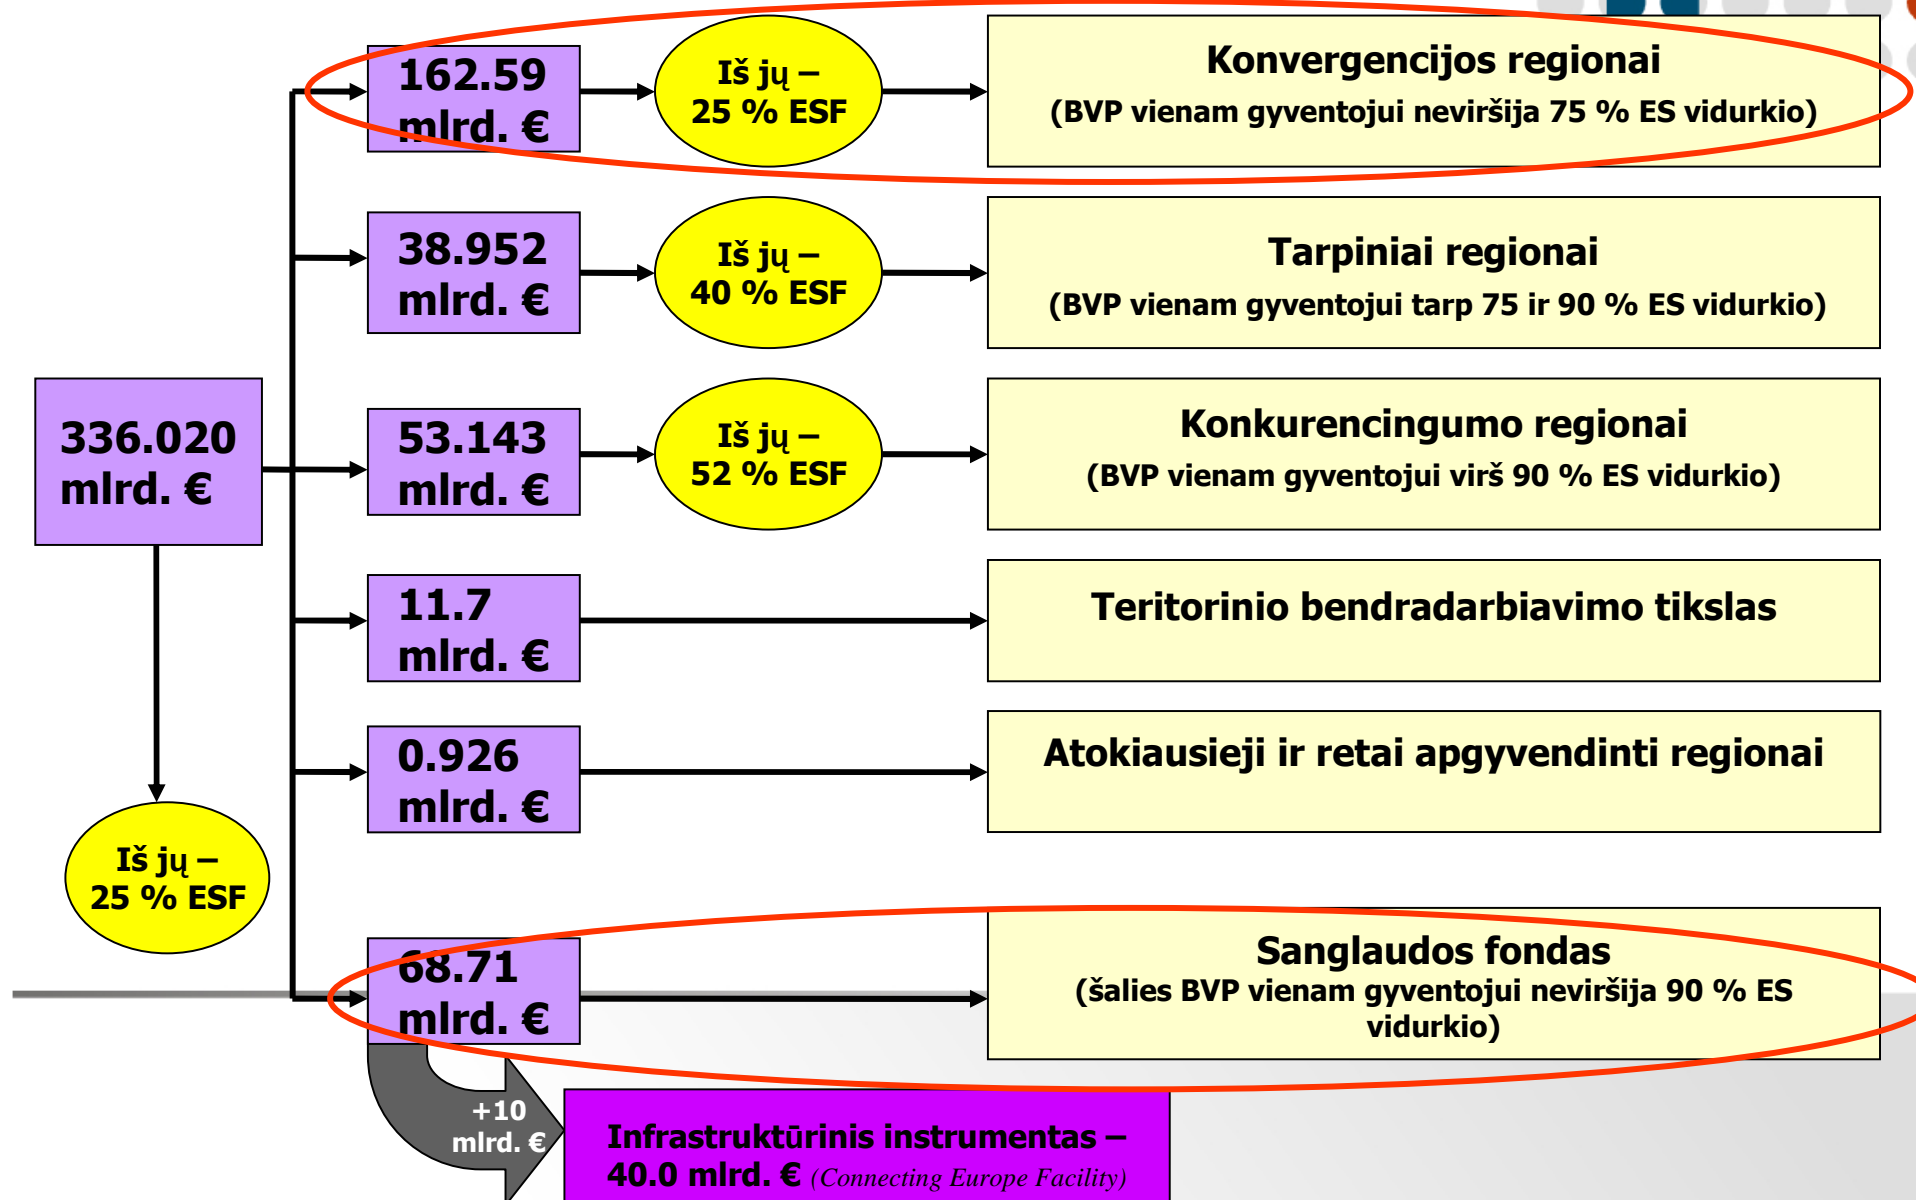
162.59 mlrd. €

Iš jų – 25 % ESF

Konvergencijos regionai
(BVP vienam gyventojui neviršija 75 % ES vidurkio)

38.952 mlrd. €

Iš jų – 40 % ESF

Tarpiniai regionai
(BVP vienam gyventojui tarp 75 ir 90 % ES vidurkio)

336.020 mlrd. €

53.143 mlrd. €

Iš jų – 52 % ESF

Konkurencingumo regionai
(BVP vienam gyventojui virš 90 % ES vidurkio)

11.7 mlrd. €

Teritorinio bendradarbiavimo tikslas

0.926 mlrd. €

Atokiausieji ir retai apgyvendinti regionai

Iš jų – 25 % ESF

68.71 mlrd. €

Sanglaudos fondas
(šalies BVP vienam gyventojui neviršija 90 % ES vidurkio)

+10 mlrd. €

Infrastruktūrinis instrumentas – 40.0 mlrd. € (Connecting Europe Facility)